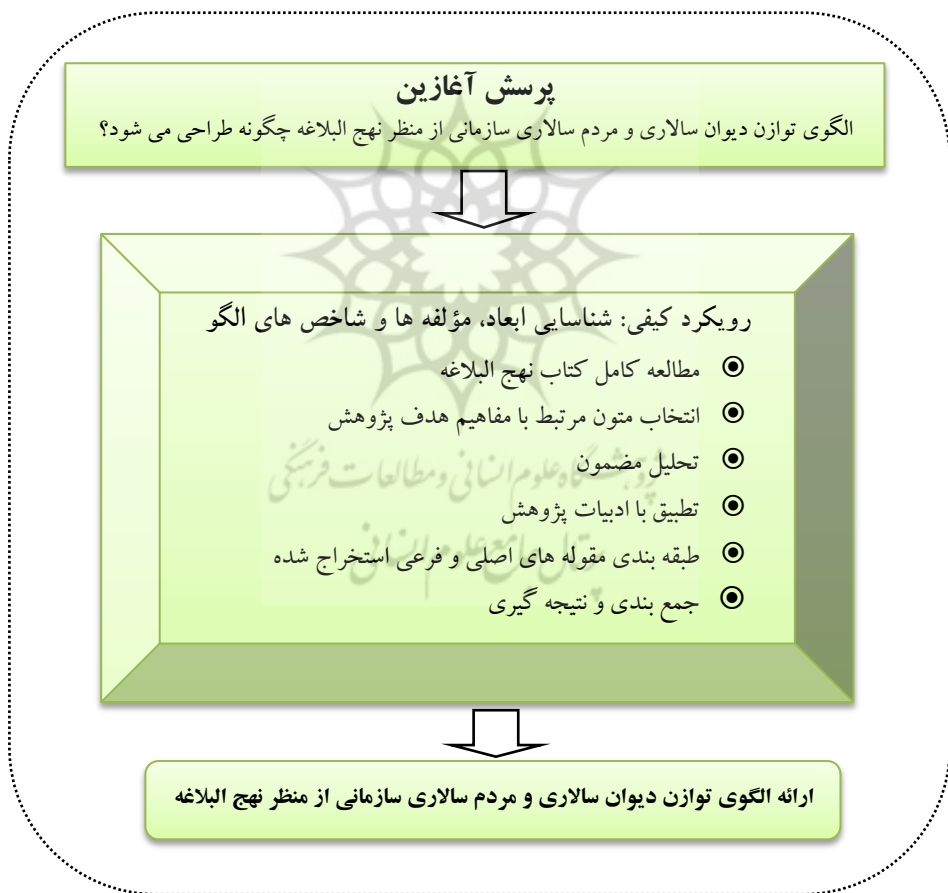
پرسش آغازین
الگوی توازن دیوان سالاری و مردم سالاری سازمانی از منظر نهج البلاغه چگونه طراحی می شود؟

رویکرد کیفی: شناسایی ابعاد، مؤلفه ها و شاخص های الگو
مطالعه کامل کتاب نهج البلاغه
انتخاب متون مرتبط با مفاهیم هدف پژوهش
تحلیل مضمون
تطبیق با ادبیات پژوهش
طبقه بندی مقوله های اصلی و فرعی استخراج شده
جمع بندی و نتیجه گیری

پژوهشگاه علوم انسانی و مطالعات فرهنگی
پرتال جامع علوم انسانی

ارائه الگوی توازن دیوان سالاری و مردم سالاری سازمانی از منظر نهج البلاغه